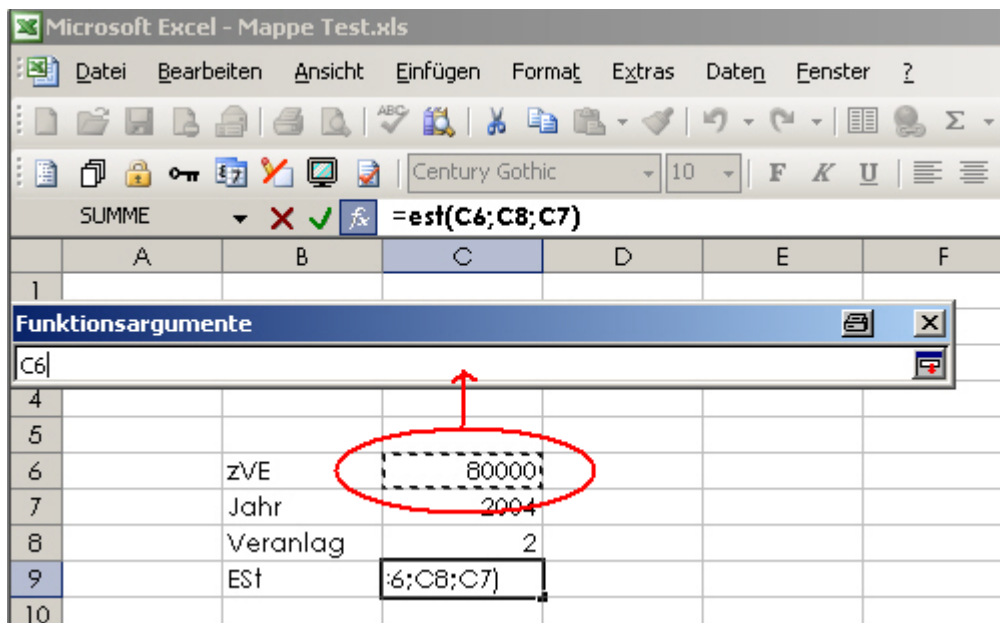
Microsoft Excel - Mappe Test.xls

Datei Bearbeiten Ansicht Einfügen Format Extras Daten Fenster ?

Century Gothic 10 F K U

SUMME =est(C6;C8;C7)

| | A | B | C | D | E | F |
|---|---|---|---|---|---|---|
| 1 | | | | | | |
| 4 | | | | | | |
| 5 | | | | | | |
| 6 | | zVE | 80000 | | | |
| 7 | | Jahr | 2004 | | | |
| 8 | | Veranlag | 2 | | | |
| 9 | | ESt | :6;C8;C7) | | | |
| 10 | | | | | | |

Funktionsargumente

C6